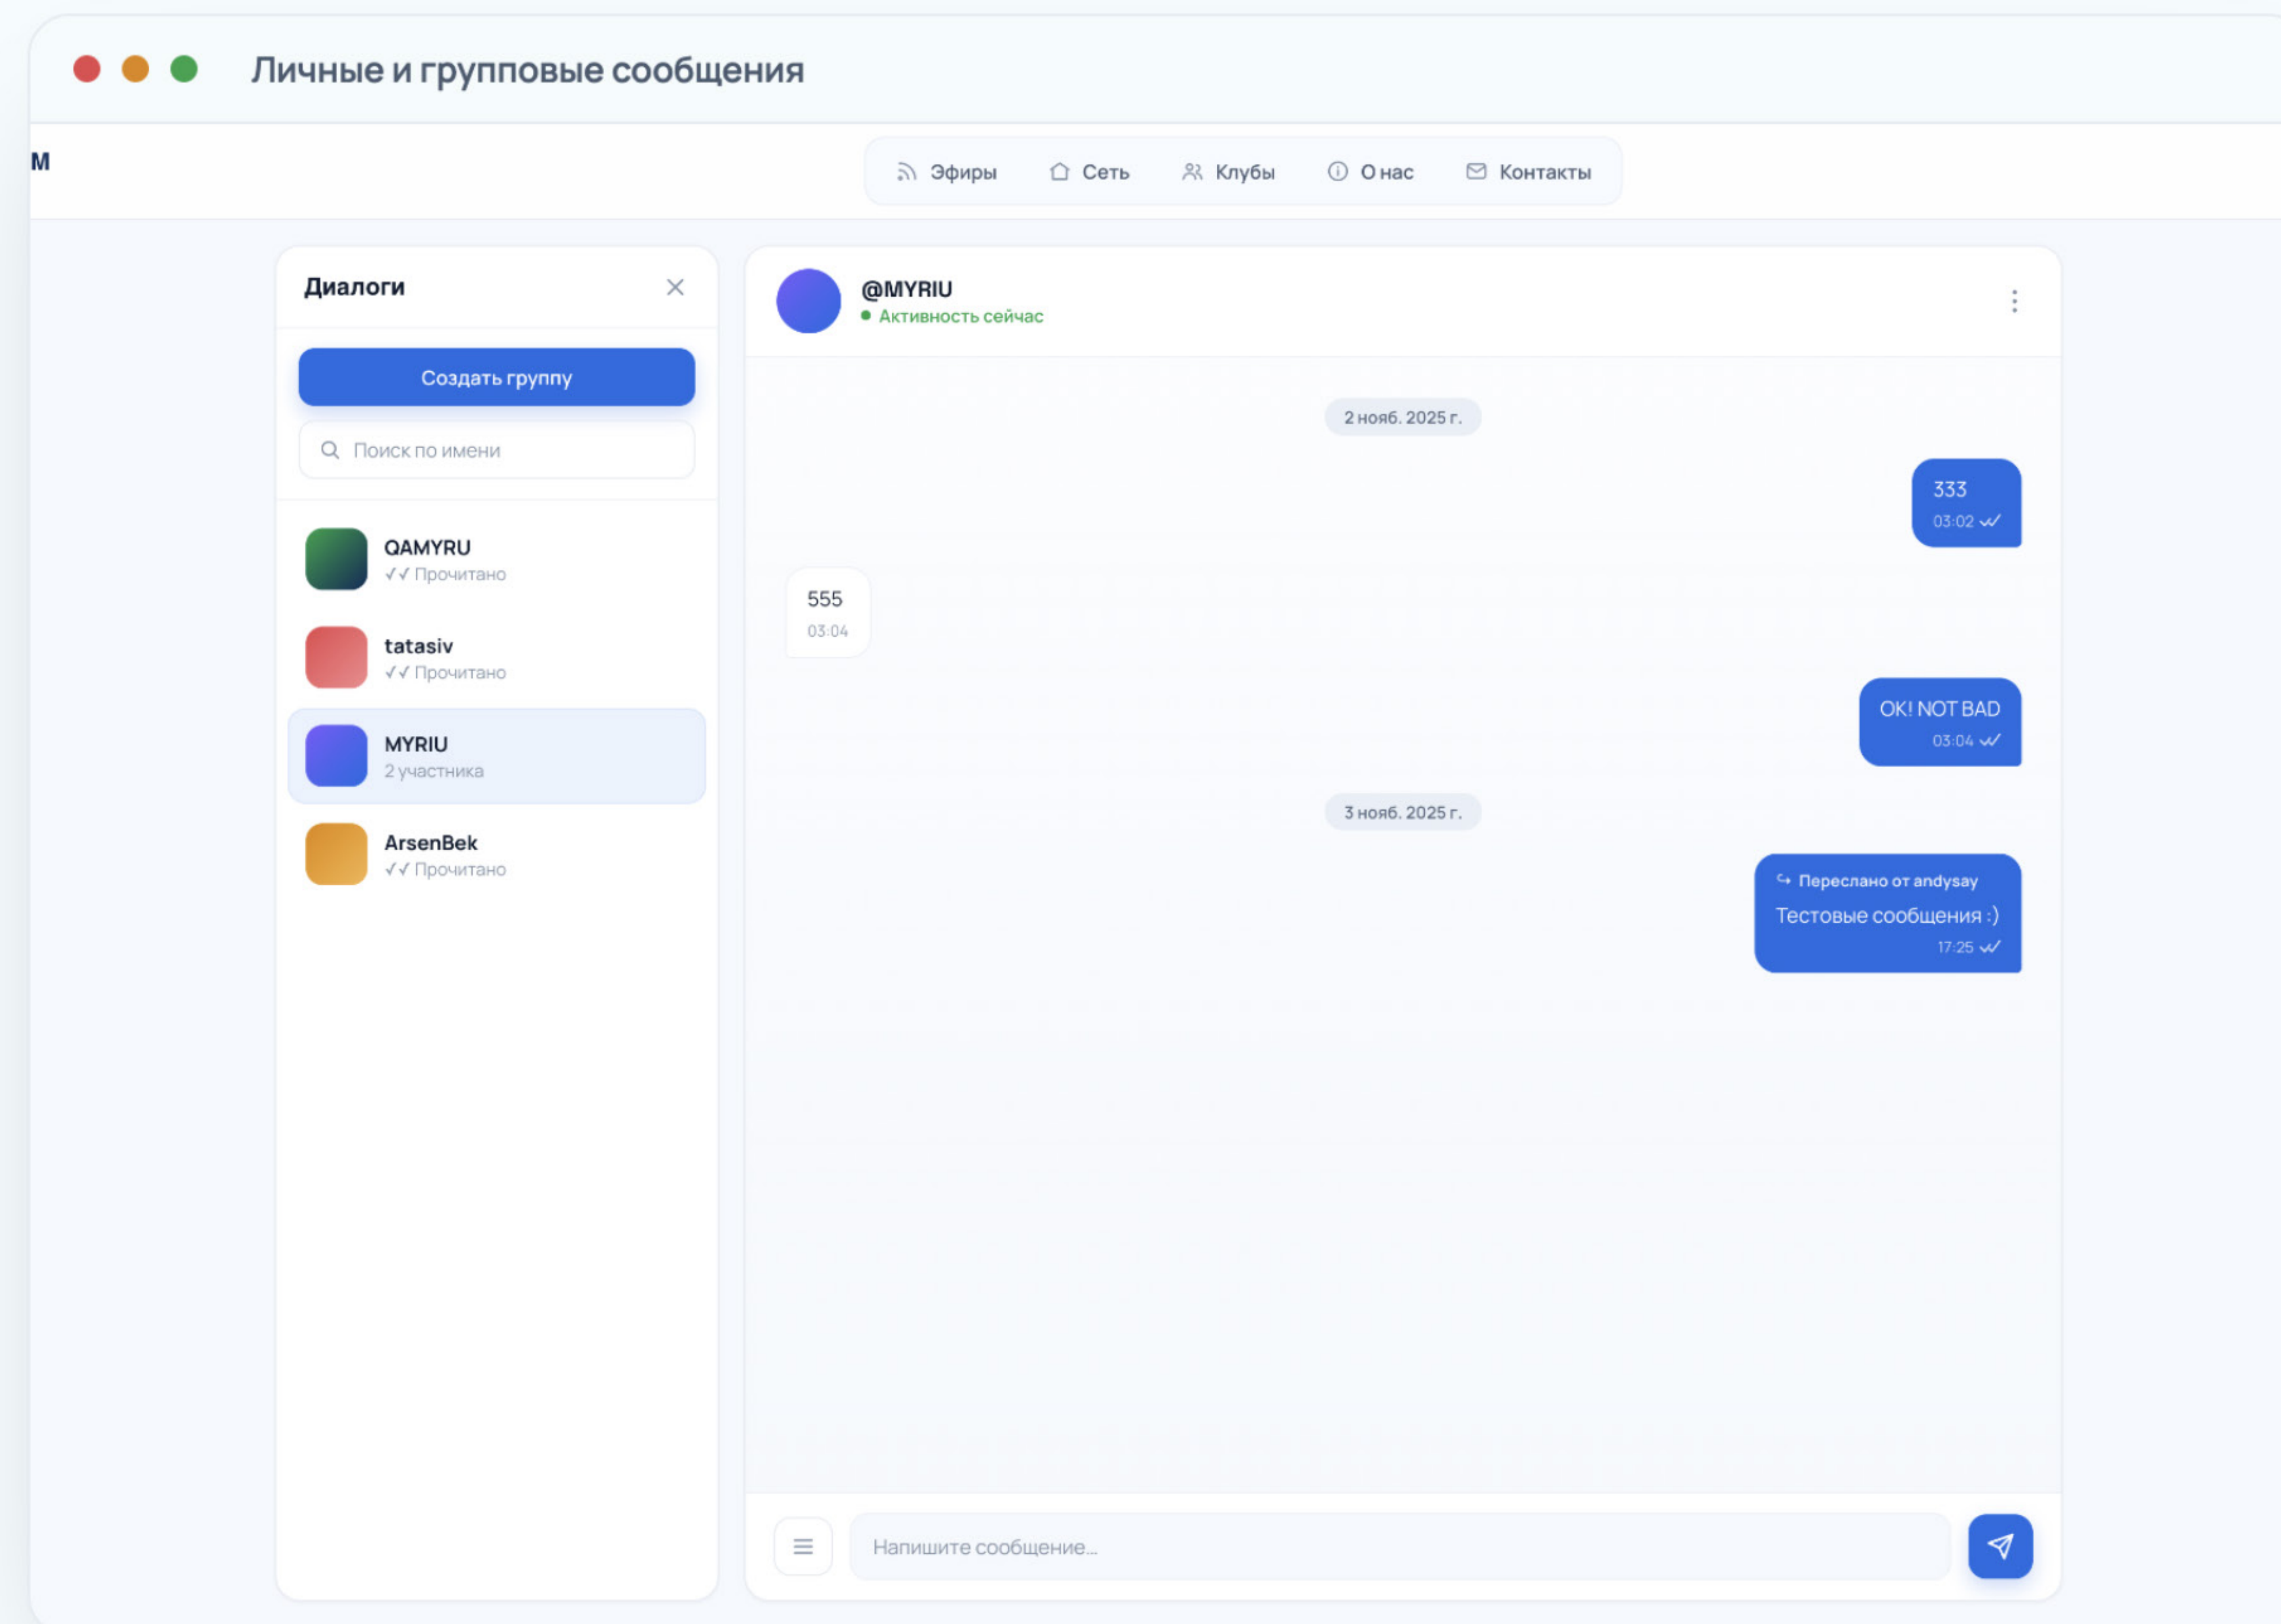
Личные и групповые сообщения

M

Эфиры Сеть Клубы О нас Контакты

Диалоги

Создать группу

Поиск по имени

QAMYRU
✓✓ Прочитано

tatasiv
✓✓ Прочитано

MYRIU
2 участника

ArsenBek
✓✓ Прочитано

@MYRIU
Активность сейчас

2 нояб. 2025 г.

333
03:02

555
03:04

OK! NOT BAD
03:04

3 нояб. 2025 г.

Переслано от andysay
Тестовые сообщения :)
17:25

Напишите сообщение...